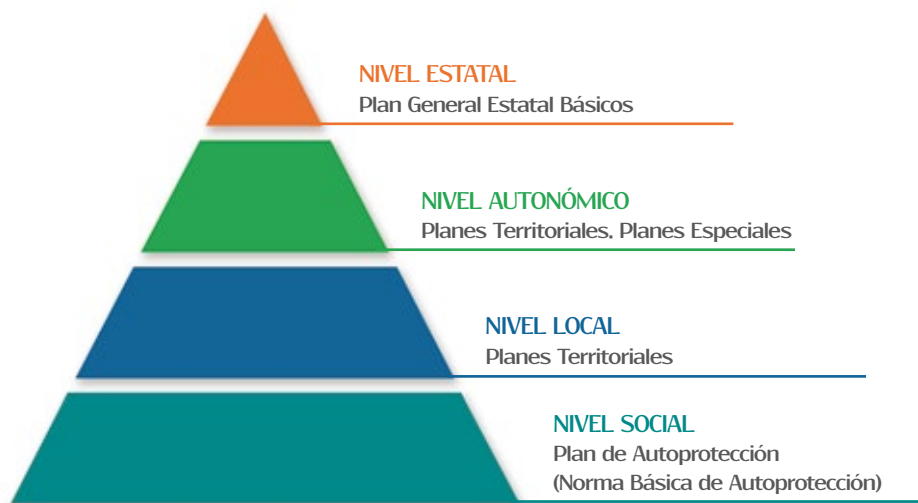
NIVEL ESTATAL
Plan General Estatal Básicos

NIVEL AUTONÓMICO
Planes Territoriales, Planes Especiales

NIVEL LOCAL
Planes Territoriales

NIVEL SOCIAL
Plan de Autoprotección
(Norma Básica de Autoprotección)